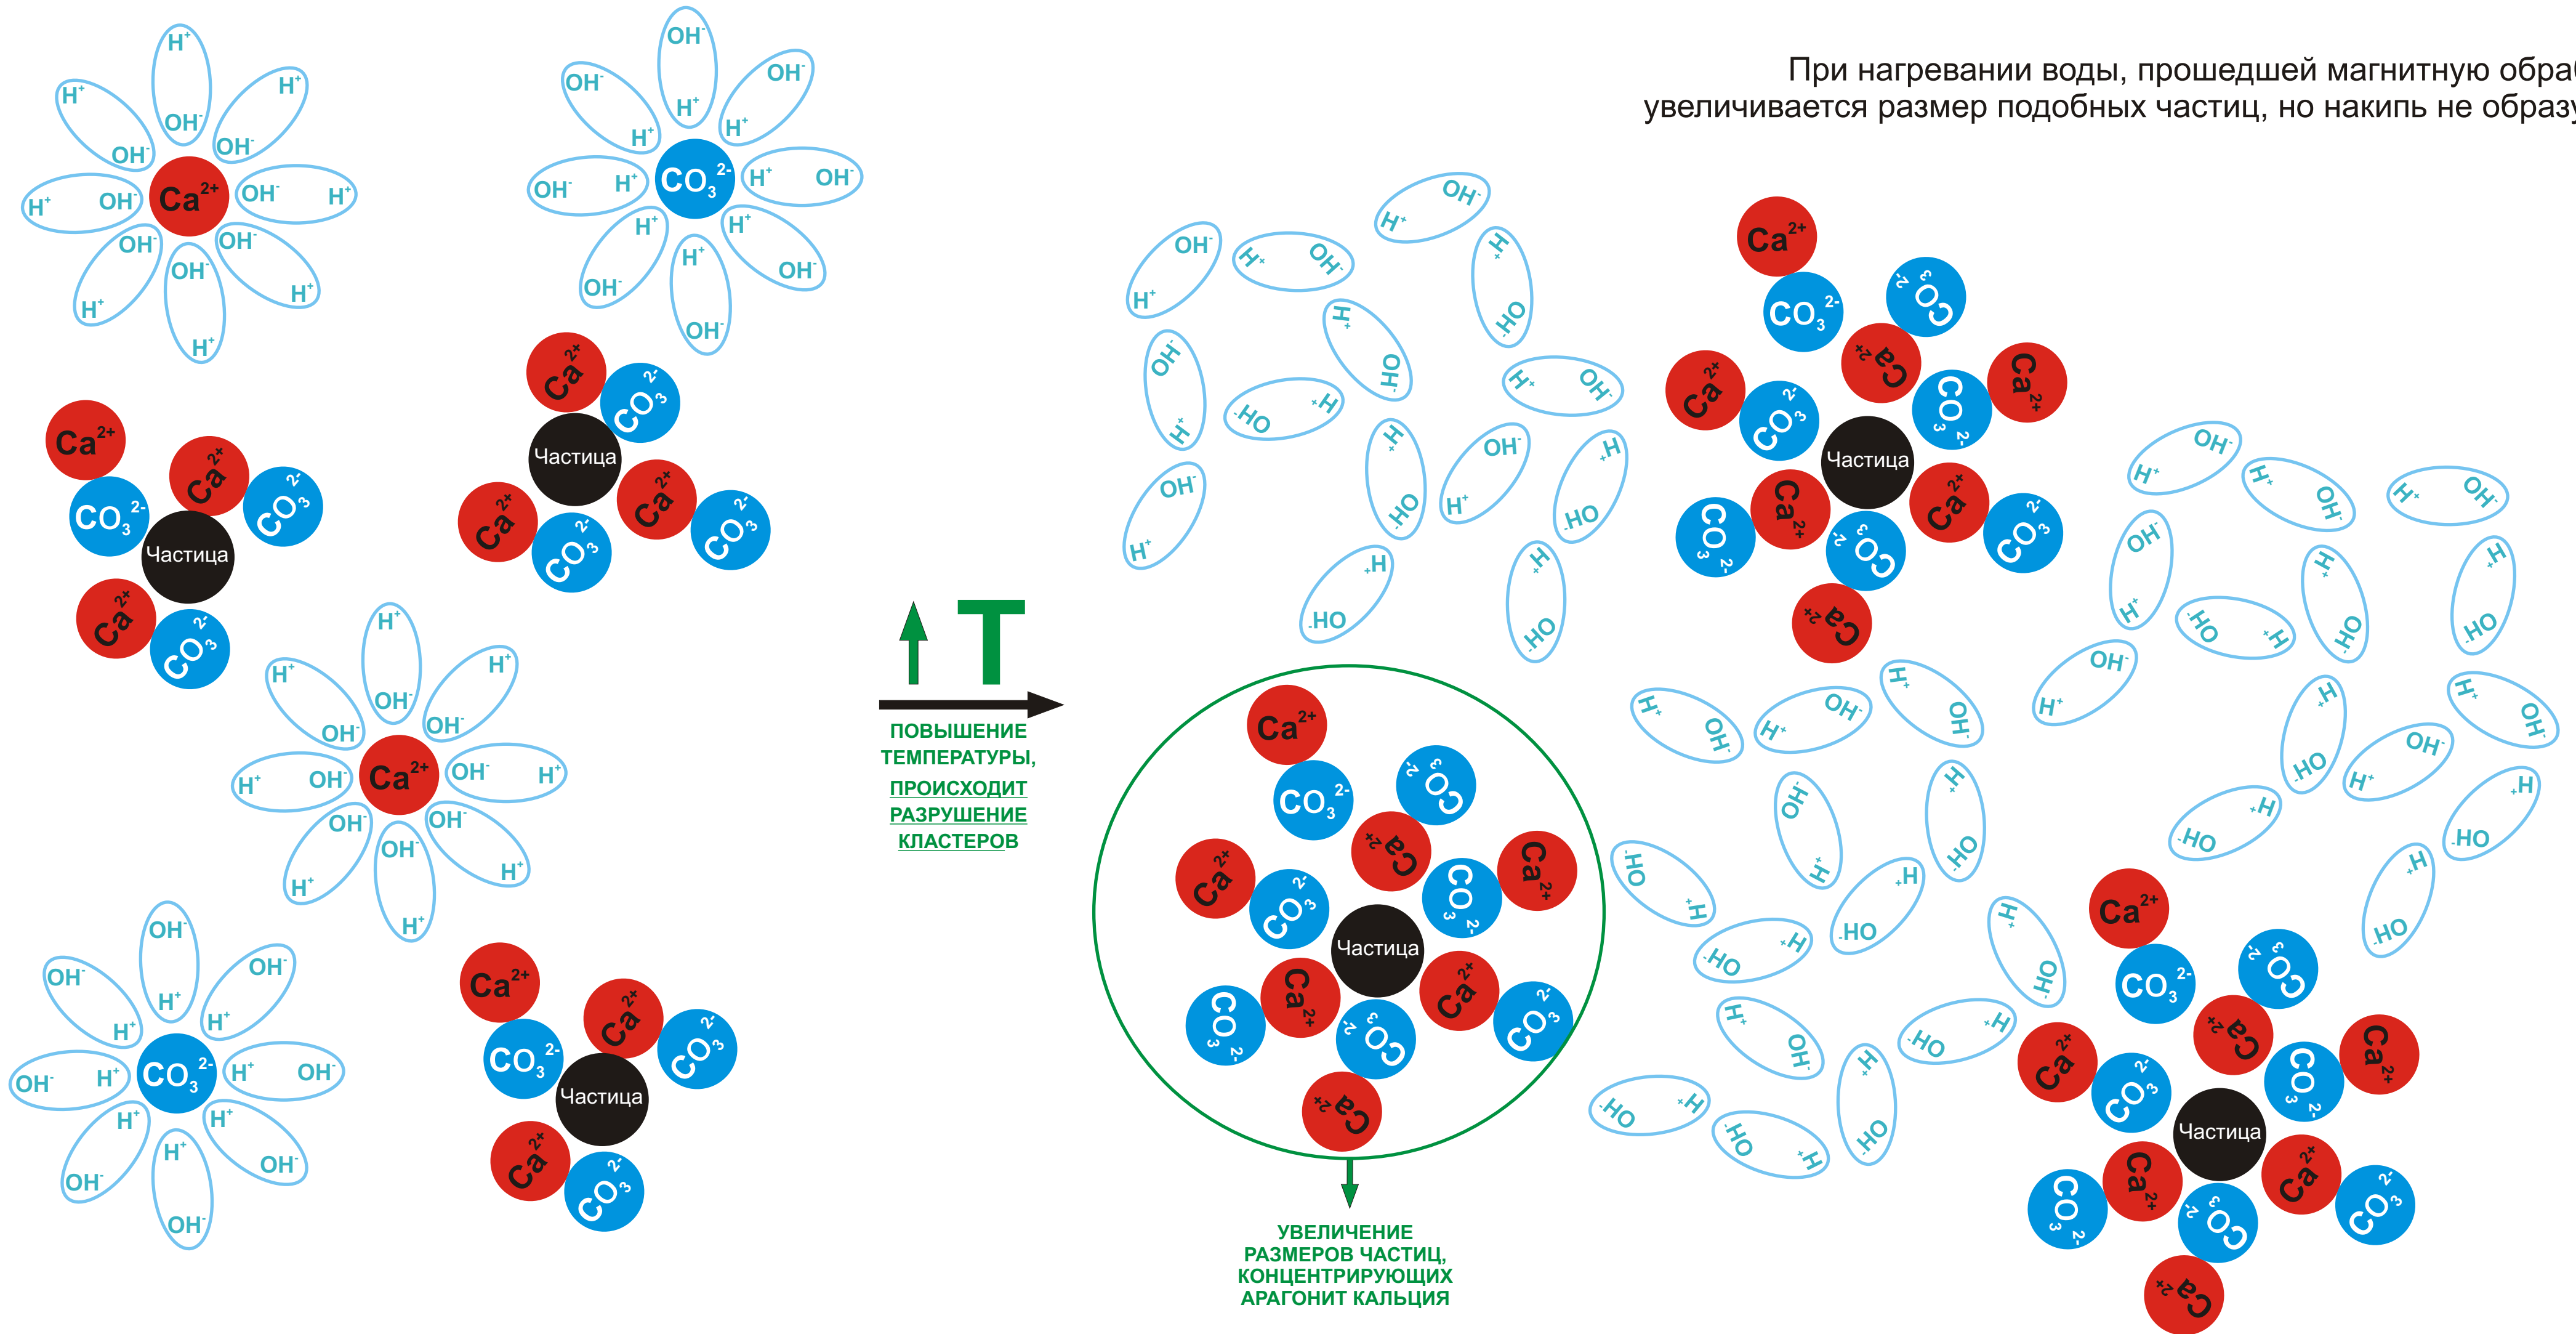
При нагревании воды, прошедшей магнитную обра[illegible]
увеличивается размер подобных частиц, но накипь не образу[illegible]

$H^+$ $OH^-$ $Ca^{2+}$ $CO_3^{2-}$ Частица

$\uparrow$ T

ПОВЫШЕНИЕ ТЕМПЕРАТУРЫ, ПРОИСХОДИТ РАЗРУШЕНИЕ КЛАСТЕРОВ

УВЕЛИЧЕНИЕ РАЗМЕРОВ ЧАСТИЦ, КОНЦЕНТРИРУЮЩИХ АРАГОНИТ КАЛЬЦИЯ